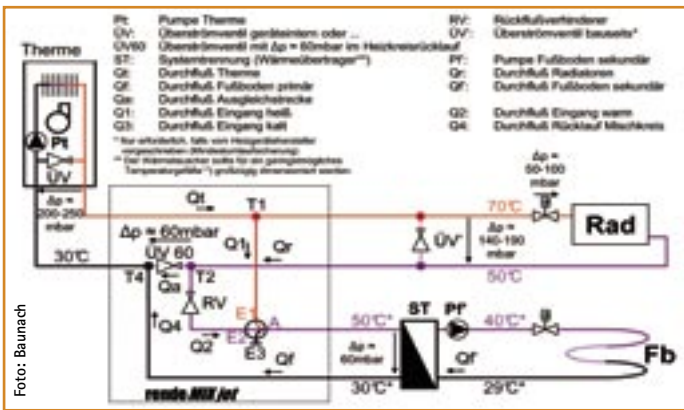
Pt: Pumpe Therme
ÜV: Überströmventil geräteintern oder ...
ÜV60: Überströmventil mit Δp = 60mbar im Heizkreisrücklauf
ST: Systemtrennung (Wärmeübertrager**)
Qt: Durchfluß Therme
Qf: Durchfluß Fußboden primär
Qa: Durchfluß Ausgleichstrecke
Q1: Durchfluß Eingang heiß
Q3: Durchfluß Eingang kalt
RV: Rückflußverhinderer
ÜV': Überströmventil bauseits*
Pf: Pumpe Fußboden sekundär
Qr: Durchfluß Radiatoren
Qf': Durchfluß Fußboden sekundär
Q2: Durchfluß Eingang warm
Q4: Durchfluß Rücklauf Mischkreis
* Nur erforderlich, falls vom Heizgerätehersteller vorgeschrieben (Mindestdurchströmung)
** Der Wärmetauscher sollte für ein geringstmögliches Temperaturgefälle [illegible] dimensioniert werden.

Therme
Pt
ÜV
Δp = 200-250 mbar
30°C
Qt
T1
Δp ≈ 60mbar
ÜV 60
Q1
Qr
T4
T2
Qa
RV
Q4
E1
A
E2
E3
Q2
Qf
renovaMIX jet
ÜV'
Δp = 140-190 mbar
70°C
Δp = 50-100 mbar
Rad
50°C
50°C*
ST
Pf'
40°C*
Δp = 60mbar
Qf'
Fb
30°C*
29°C*
Foto: Baunach